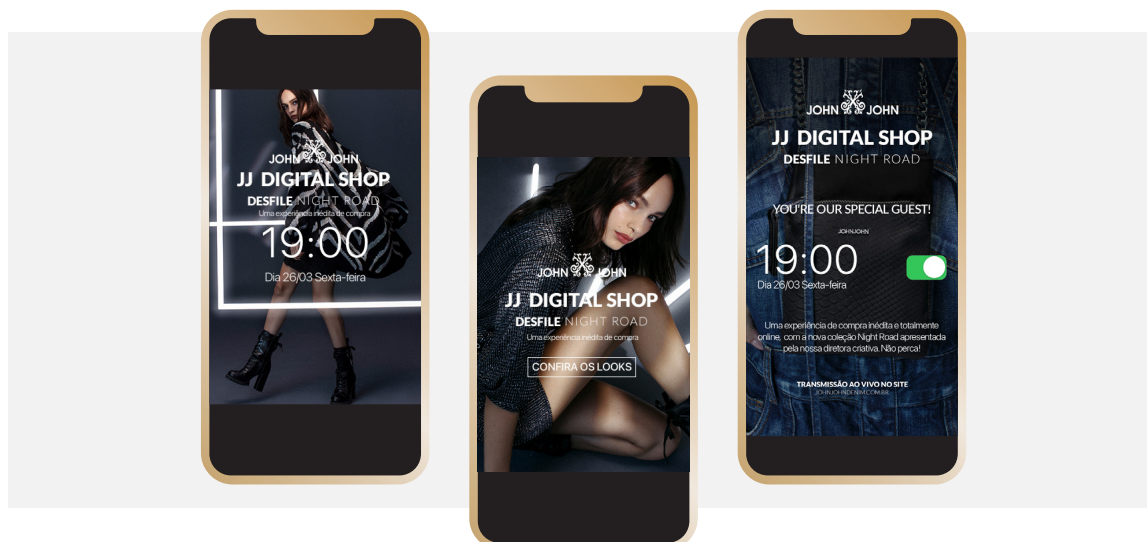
JOHN JOHN
JJ DIGITAL SHOP
DESFILE NIGHT ROAD
Uma experiência inédita de compra
19:00
Dia 26/03 Sexta-feira

JOHN JOHN
JJ DIGITAL SHOP
DESFILE NIGHT ROAD
Uma experiência inédita de compra
CONFIRA OS LOOKS

JOHN JOHN
JJ DIGITAL SHOP
DESFILE NIGHT ROAD
YOU'RE OUR SPECIAL GUEST!
JOHNJOHN
19:00
Dia 26/03 Sexta-feira
Uma experiência de compra inédita e totalmente online, com a nova coleção Night Road apresentada pela nossa diretora criativa. Não perca!
TRANSMISSÃO AO VIVO NO SITE
JOHNJOHNDENIM.COM.BR